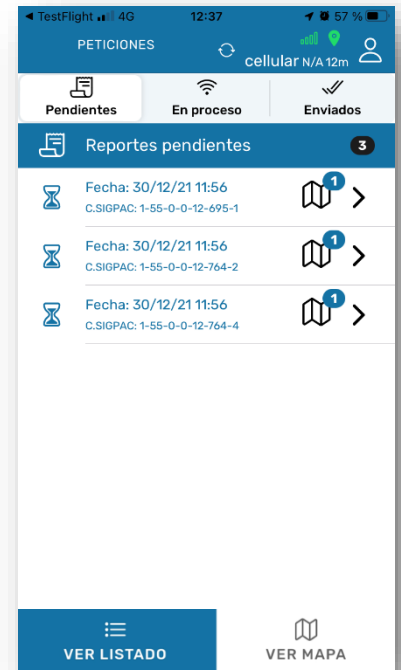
◀ TestFlight 4G 12:37 57 %

PETICIONES cellular N/A 12m

Pendientes En proceso Enviados

Reportes pendientes 3

Fecha: 30/12/21 11:56
C.SIGPAC: 1-55-0-0-12-695-1 1

Fecha: 30/12/21 11:56
C.SIGPAC: 1-55-0-0-12-764-2 1

Fecha: 30/12/21 11:56
C.SIGPAC: 1-55-0-0-12-764-4 1

VER LISTADO VER MAPA